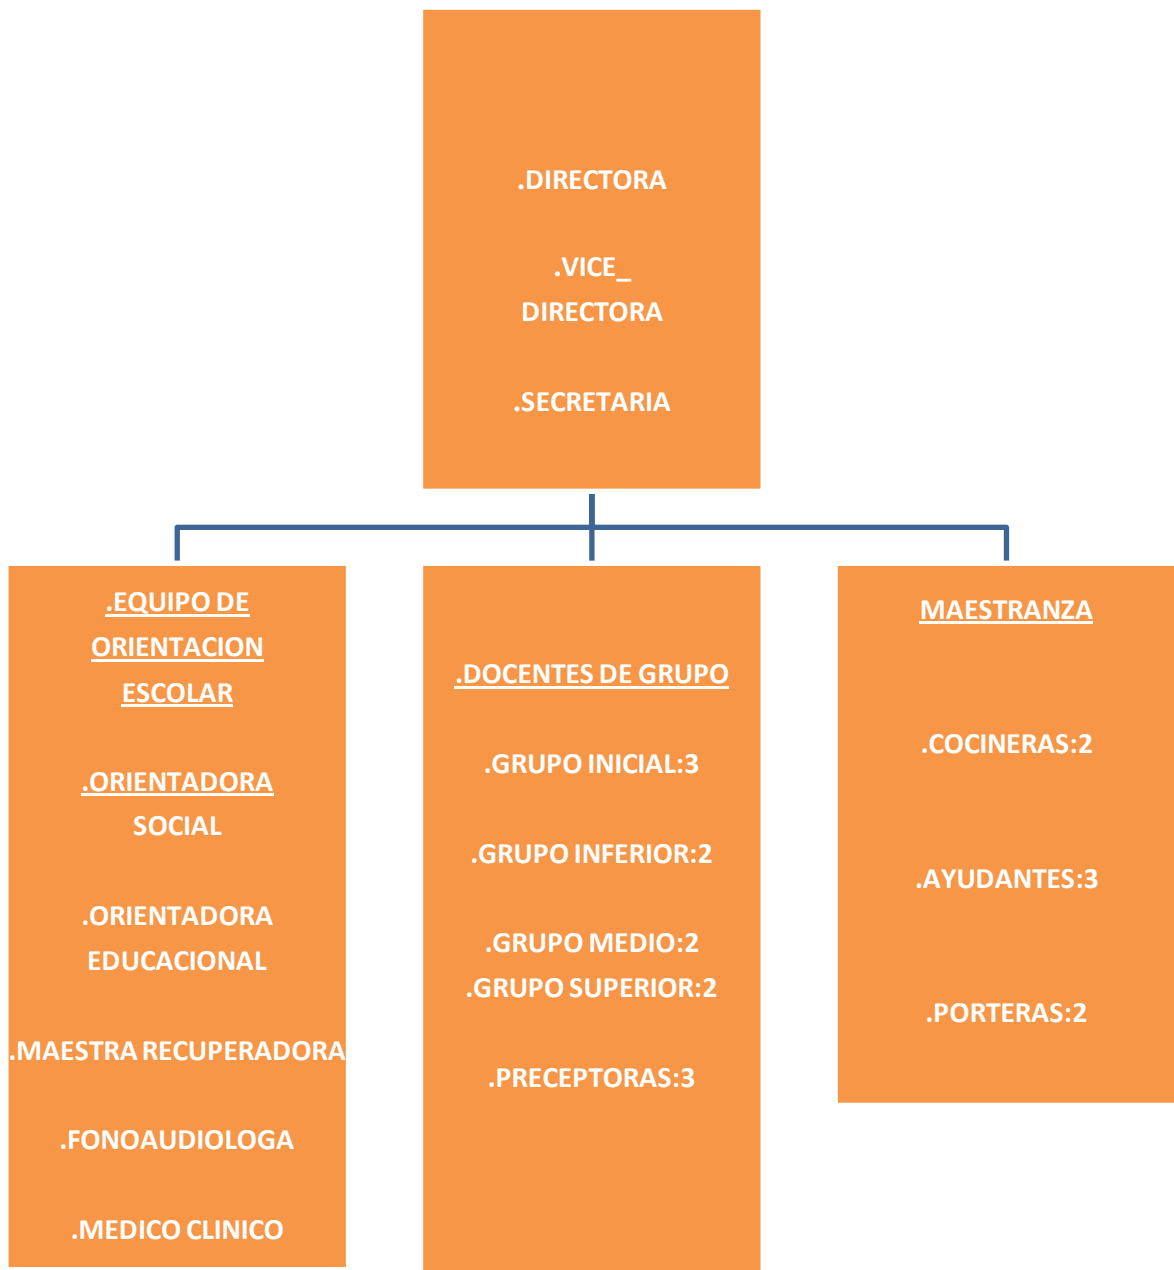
.DIRECTORA

.VICE_ DIRECTORA

.SECRETARIA

.EQUIPO DE ORIENTACION ESCOLAR

.ORIENTADORA SOCIAL

.ORIENTADORA EDUCACIONAL

.MAESTRA RECUPERADORA

.FONOAUDIOLOGA

.MEDICO CLINICO

.DOCENTES DE GRUPO

.GRUPO INICIAL:3

.GRUPO INFERIOR:2

.GRUPO MEDIO:2
.GRUPO SUPERIOR:2

.PRECEPTORAS:3

MAESTRANZA

.COCINERAS:2

.AYUDANTES:3

.PORTERAS:2